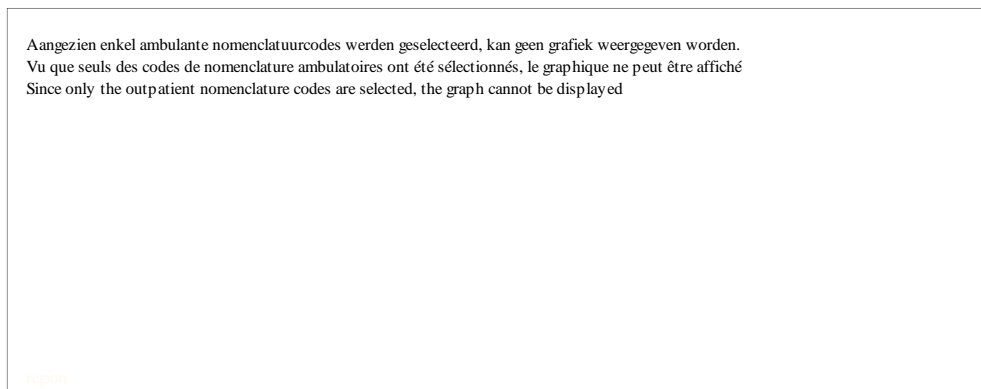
Aangezien enkel ambulante nomenclatuurcodes werden geselecteerd, kan geen grafiek weergegeven worden.
Vu que seuls des codes de nomenclature ambulatoires ont été sélectionnés, le graphique ne peut être affiché
Since only the outpatient nomenclature codes are selected, the graph cannot be displayed